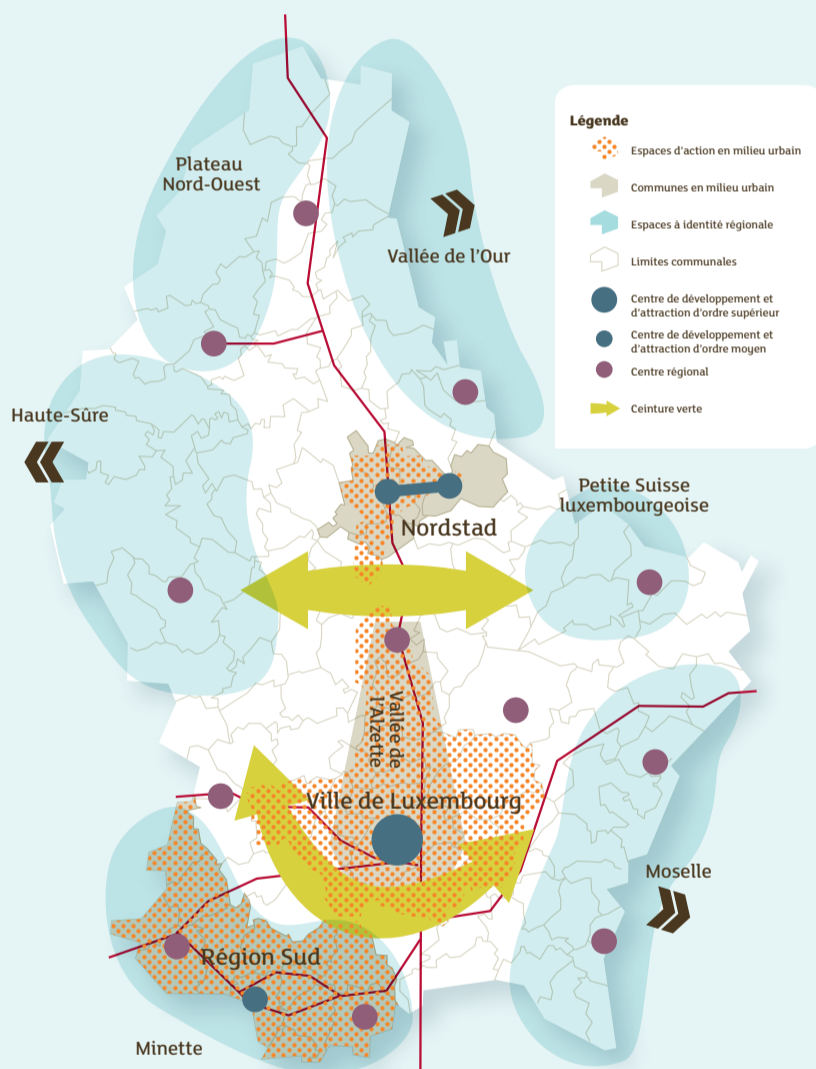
Légende

Espaces d'action en milieu urbain

Communes en milieu urbain

Espaces à identité régionale

Limites communales

Centre de développement et d'attraction d'ordre supérieur

Centre de développement et d'attraction d'ordre moyen

Centre régional

Ceinture verte

Plateau Nord-Ouest

Vallée de l'Our

Haute-Sûre

Petite Suisse luxembourgeoise

Nordstad

Vallée de l'Alzette

Ville de Luxembourg

Moselle

Région Sud

Minette